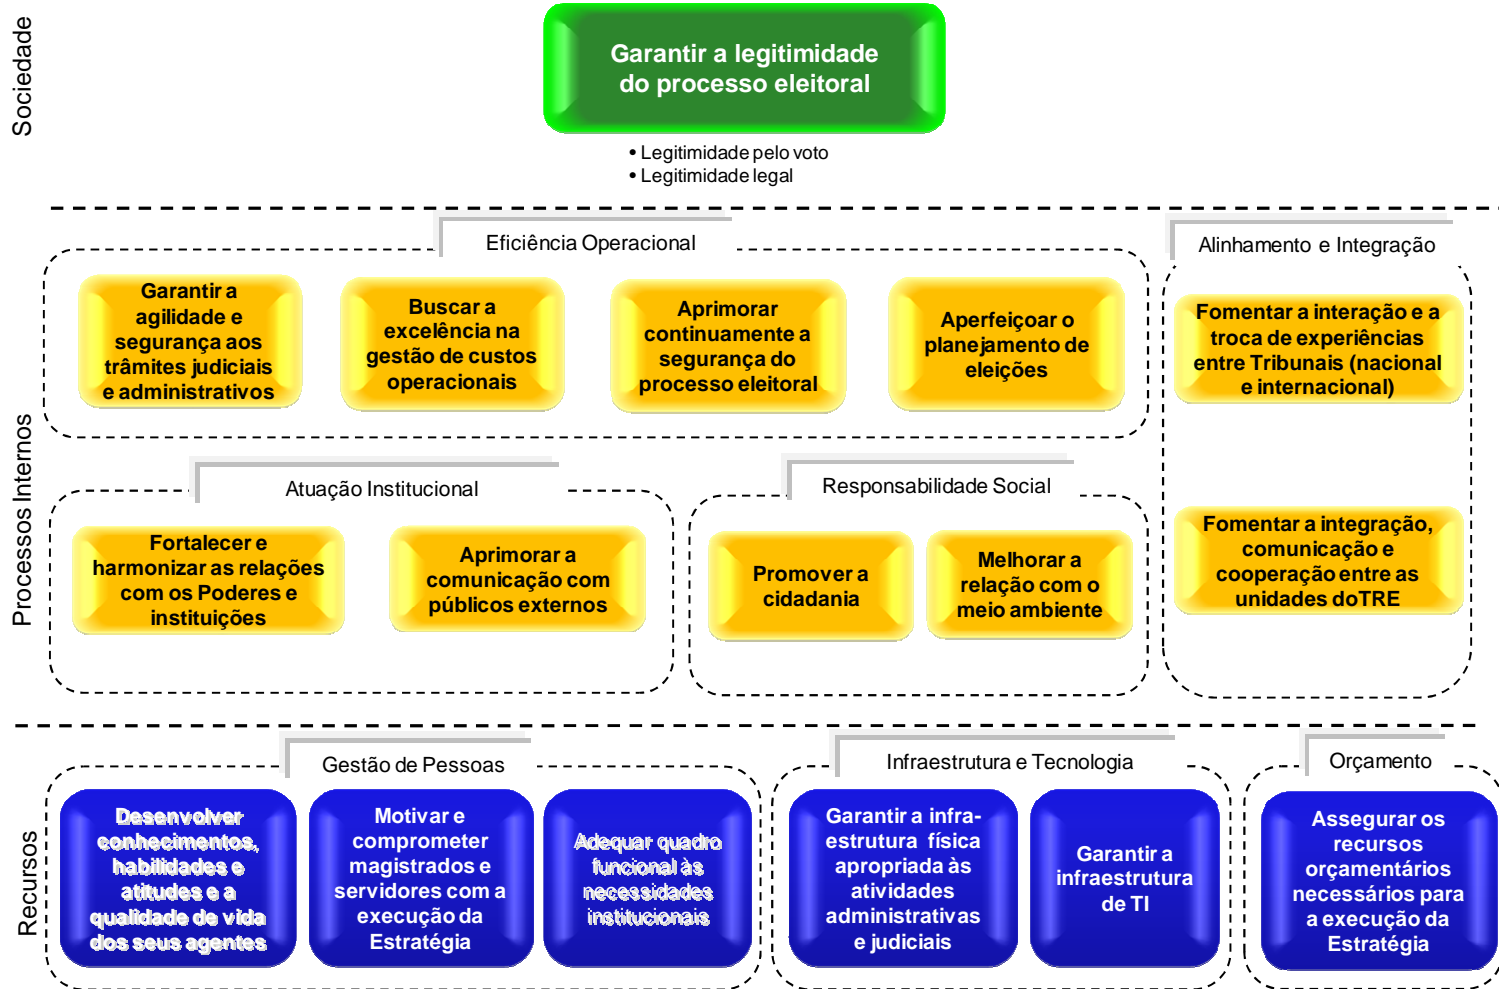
Sociedade

Garantir a legitimidade do processo eleitoral

• Legitimidade pelo voto
• Legitimidade legal

Processos Internos

Eficiência Operacional

Garantir a agilidade e segurança aos trâmites judiciais e administrativos

Buscar a excelência na gestão de custos operacionais

Aprimorar continuamente a segurança do processo eleitoral

Aperfeiçoar o planejamento de eleições

Alinhamento e Integração

Fomentar a interação e a troca de experiências entre Tribunais (nacional e internacional)

Fomentar a integração, comunicação e cooperação entre as unidades doTRE

Atuação Institucional

Fortalecer e harmonizar as relações com os Poderes e instituições

Aprimorar a comunicação com públicos externos

Responsabilidade Social

Promover a cidadania

Melhorar a relação com o meio ambiente

Recursos

Gestão de Pessoas

Desenvolver conhecimentos, habilidades e atitudes e a qualidade de vida dos seus agentes

Motivar e comprometer magistrados e servidores com a execução da Estratégia

Adequar quadro funcional às necessidades institucionais

Infraestrutura e Tecnologia

Garantir a infra-estrutura física apropriada às atividades administrativas e judiciais

Garantir a infraestrutura de TI

Orçamento

Assegurar os recursos orçamentários necessários para a execução da Estratégia